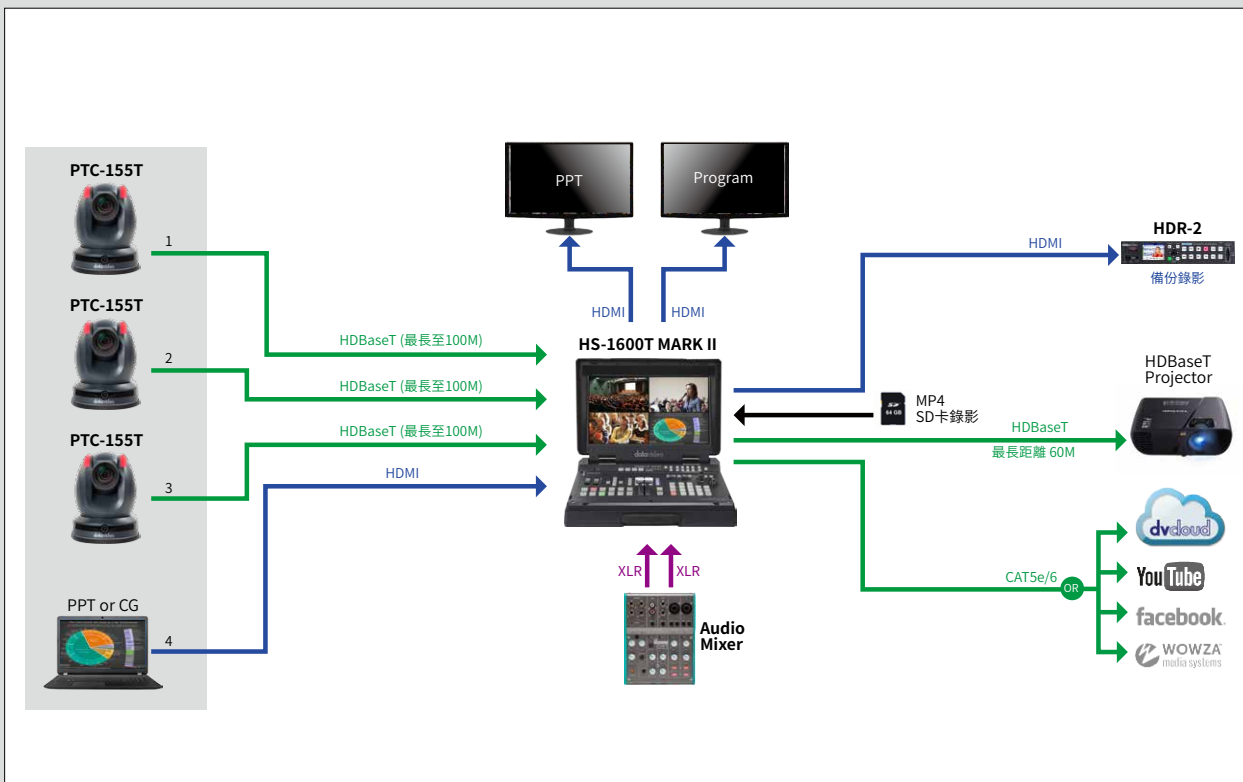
PTC-155T

1

PTC-155T

2

PTC-155T

3

PPT or CG

4

PPT

Program

HDMI

HDMI

HDBaseT (最長至100M)

HDBaseT (最長至100M)

HDBaseT (最長至100M)

HDMI

HS-1600T MARK II

XLR

XLR

Audio Mixer

HDMI

HDR-2

備份錄影

MP4
SD卡錄影

HDBaseT
Projector

HDBaseT

最長距離 60M

CAT5e/6

OR

dvcloud

YouTube

facebook

WOWZA media systems